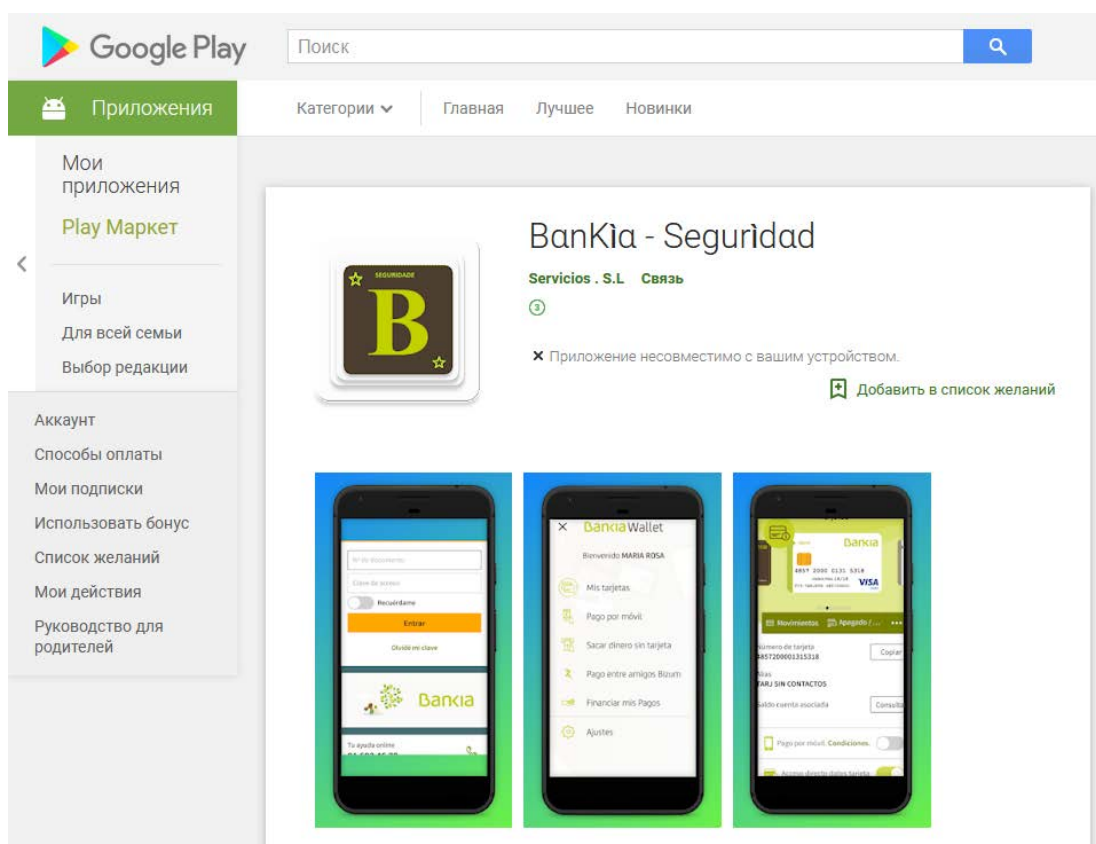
Google Play

Поиск

Приложения

Категории

Главная

Лучшее

Новинки

Мои приложения

Play Маркет

Игры

Для всей семьи

Выбор редакции

Аккаунт

Способы оплаты

Мои подписки

Использовать бонус

Список желаний

Мои действия

Руководство для родителей

SEGURIDADE

B

BanKìa - Seguridad

Servicios . S.L Связь

3

× Приложение несовместимо с вашим устройством.

Добавить в список желаний

Nº de documento

Clave de acceso

Recuérdame

Entrar

Olvidé mi clave

Bankia

Tu ayuda online

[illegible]

Bankia Wallet

Bienvenido MARIA ROSA

Mis tarjetas

Pago por móvil

Sacar dinero sin tarjeta

Pago entre amigos Bizum

Financiar mis Pagos

Ajustes

Bankia

4857 2000 0131 5318

VISA

Movimientos

Apagado / ...

Número de tarjeta

4857200001315318

Copiar

Alias

TARJ SIN CONTACTOS

Saldo cuenta asociada

Consulta

Pago por móvil. Condiciones.

Acceso directo datos tarjeta